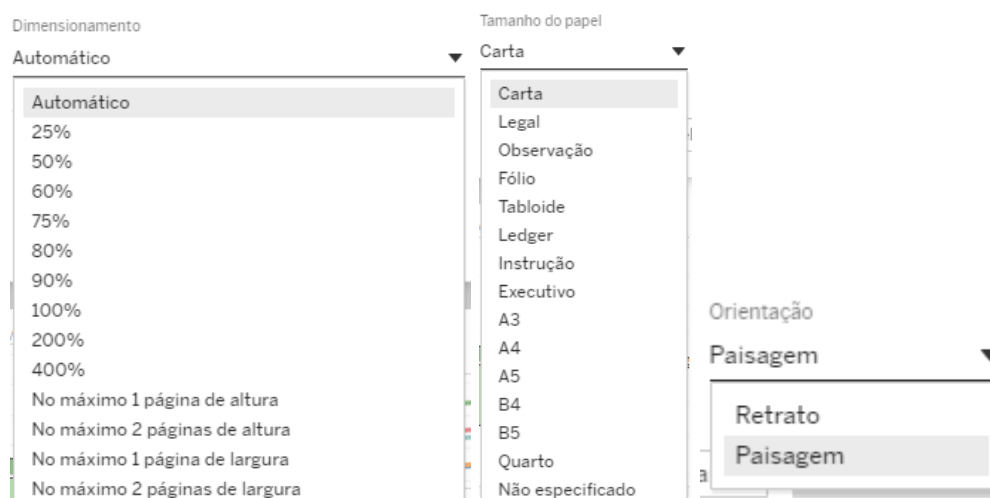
Dimensionamento
Automático

Automático
25%
50%
60%
75%
80%
90%
100%
200%
400%
No máximo 1 página de altura
No máximo 2 páginas de altura
No máximo 1 página de largura
No máximo 2 páginas de largura

Tamanho do papel
Carta

Carta
Legal
Observação
Fólio
Tabloide
Ledger
Instrução
Executivo
A3
A4
A5
B4
B5
Quarto
Não especificado

Orientação
Paisagem

Retrato
Paisagem